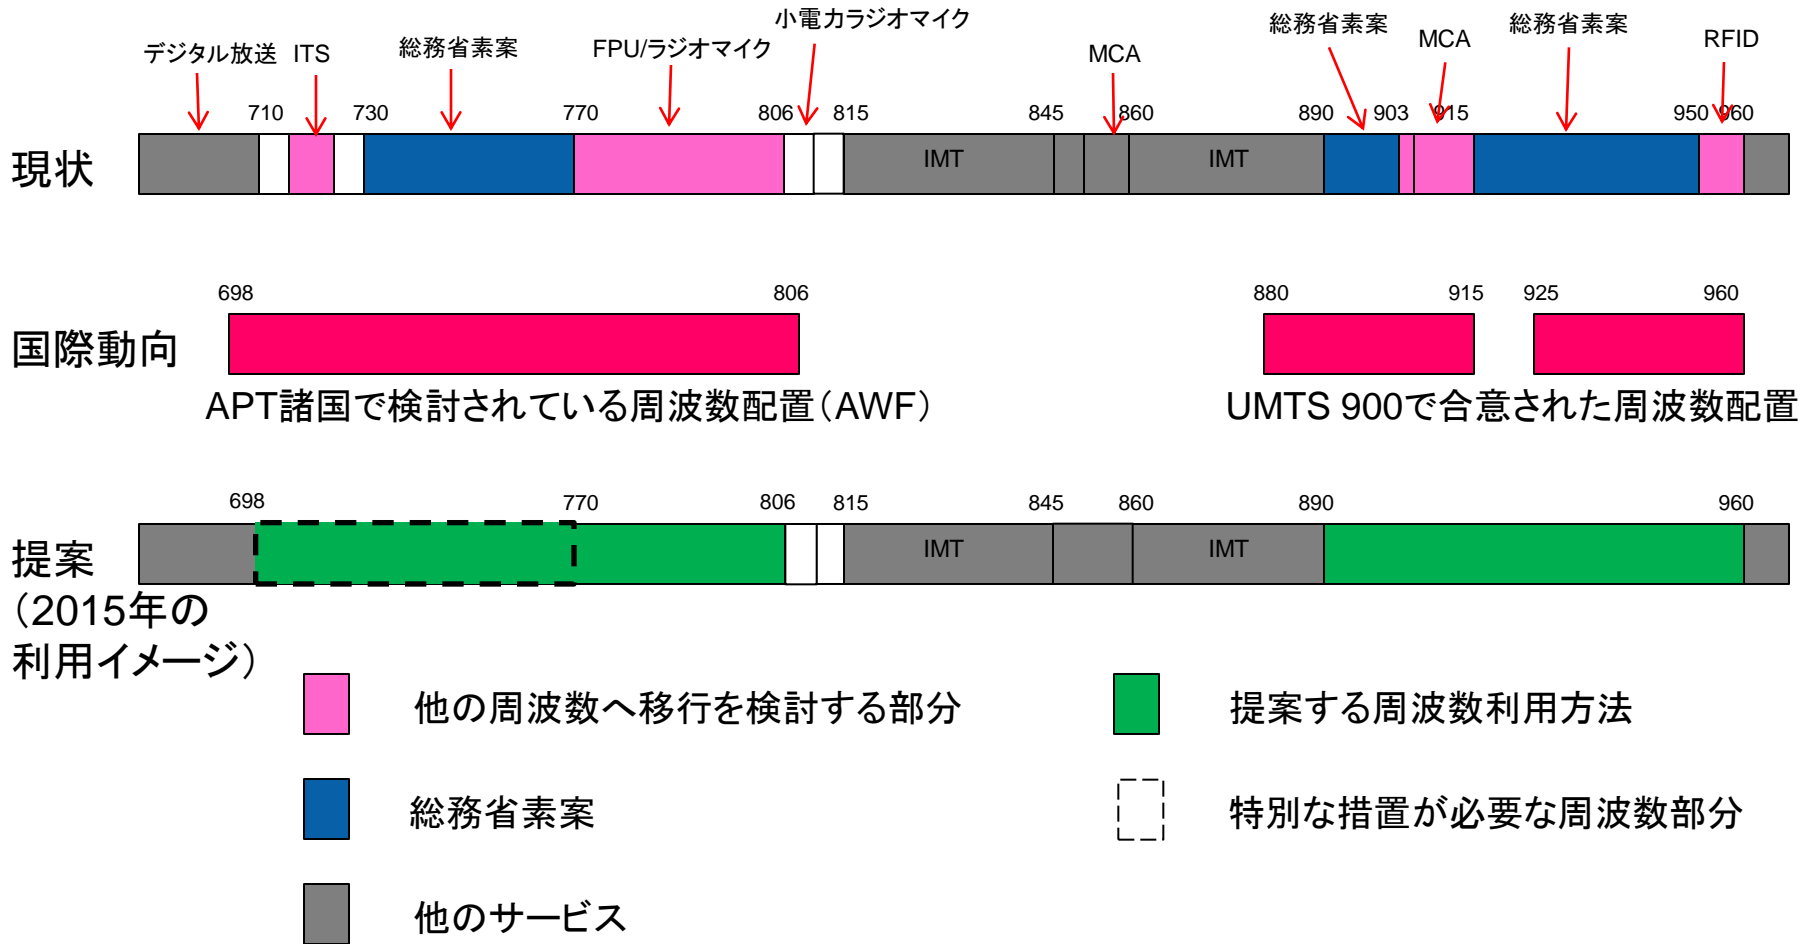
デジタル放送 ITS 総務省素案 FPU/ラジオマイク 小電力ラジオマイク MCA 総務省素案 MCA 総務省素案 RFID

710 730 770 806 815 845 860 890 903 915 950 960

現状

IMT IMT

698 806 880 915 925 960

国際動向

APT諸国で検討されている周波数配置（AWF）

UMTS 900で合意された周波数配置

698 770 806 815 845 860 890 960

提案（2015年の利用イメージ）

IMT IMT

他の周波数へ移行を検討する部分

提案する周波数利用方法

総務省素案

特別な措置が必要な周波数部分

他のサービス